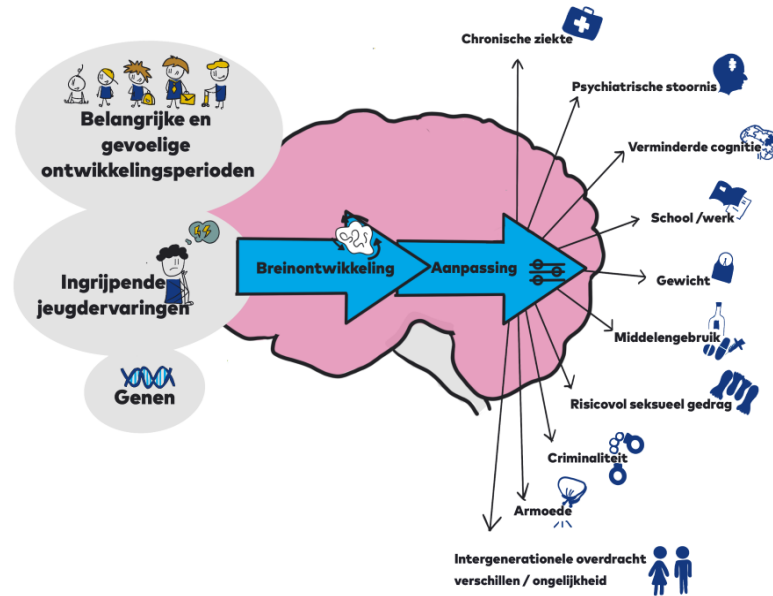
Belangrijke en gevoelige ontwikkelingsperioden

Ingrijpende jeugdervaringen

Genen

Breinontwikkeling

Aanpassing

Chronische ziekte

Psychiatrische stoornis

Verminderde cognitie

School /werk

Gewicht

Middelengebruik

Risicovol seksueel gedrag

Criminaliteit

Armoede

Intergenerationele overdracht verschillen / ongelijkheid